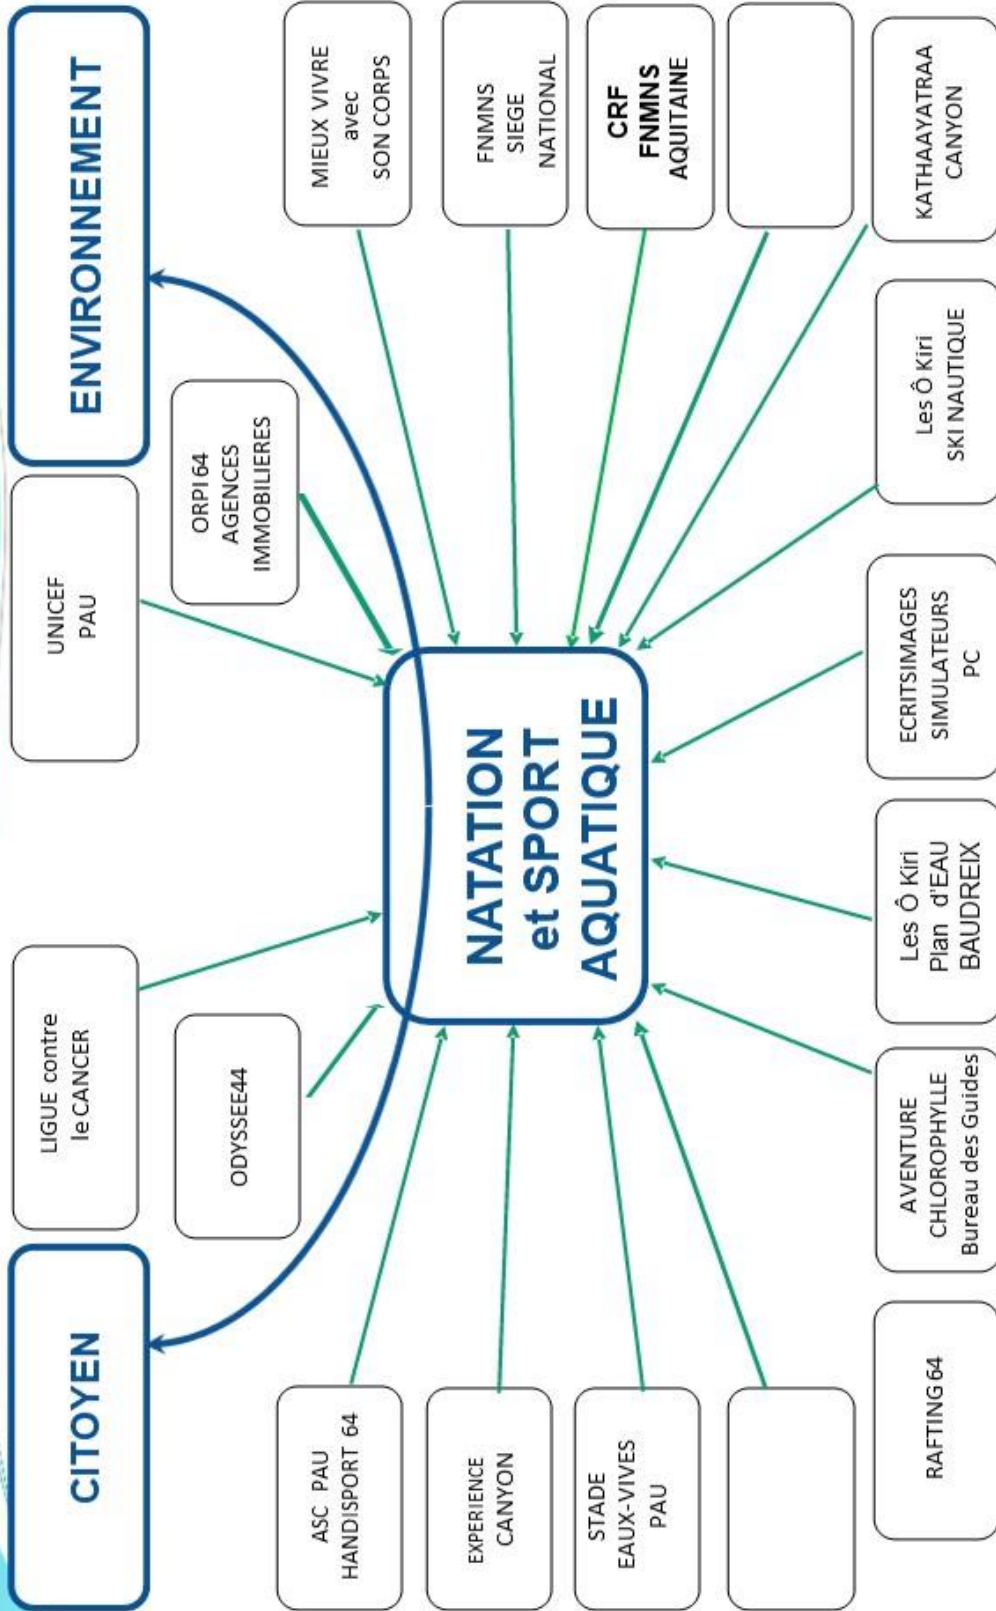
ENVIRONNEMENT

CITOYEN

NATATION
et SPORT
AQUATIQUE

MIEUX VIVRE
avec
SON CORPS

FNMNS
SIEGE
NATIONAL

CRF
FNMNS
AQUITAINE

KATHAAYATRAA
CANYON

ORPI 64
AGENCES
IMMOBILIERES

UNICEF
PAU

Les Ô Kiri
SKI NAUTIQUE

ECRITSIMAGES
SIMULATEURS
PC

Les Ô Kiri
Plan d'EAU
BAUDREIX

LIGUE contre
le CANCER

ODYSSEE44

AVENTURE
CHLOROPHYLLE
Bureau des Guides

ASC PAU
HANDISPORT 64

EXPERIENCE
CANYON

STADE
EAUX-VIVES
PAU

RAFTING 64